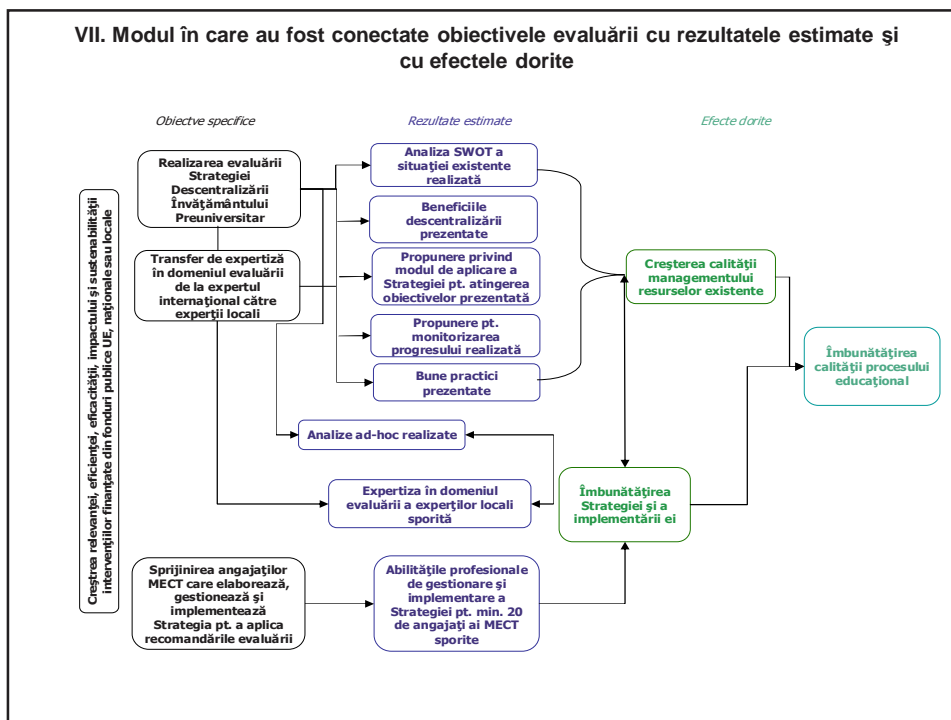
VII. Modul în care au fost conectate obiectivele evaluării cu rezultatele estimate şi cu efectele dorite

Obiectve specifice

Rezultate estimate

Efecte dorite

Creşterea relevanţei, eficienţei, eficacităţii, impactului şi sustenabilităţii intervenţiilor finanţate din fonduri publice UE, naţionale sau locale

Realizarea evaluării Strategiei Descentralizării Învăţământului Preuniversitar

Transfer de expertiză în domeniul evaluării de la expertul internaţional către experţii locali

Sprijinirea angajaţilor MECT care elaborează, gestionează şi implementează Strategia pt. a aplica recomandările evaluării

Analiza SWOT a situaţiei existente realizată

Beneficiile descentralizării prezentate

Propunere privind modul de aplicare a Strategiei pt. atingerea obiectivelor prezentată

Propunere pt. monitorizarea progresului realizată

Bune practici prezentate

Analize ad-hoc realizate

Expertiza în domeniul evaluării a experţilor locali sporită

Abilităţile profesionale de gestionare şi implementare a Strategiei pt. min. 20 de angajaţi ai MECT sporite

Creşterea calităţii managementului resurselor existente

Îmbunătăţirea Strategiei şi a implementării ei

Îmbunătăţirea calităţii procesului educaţional